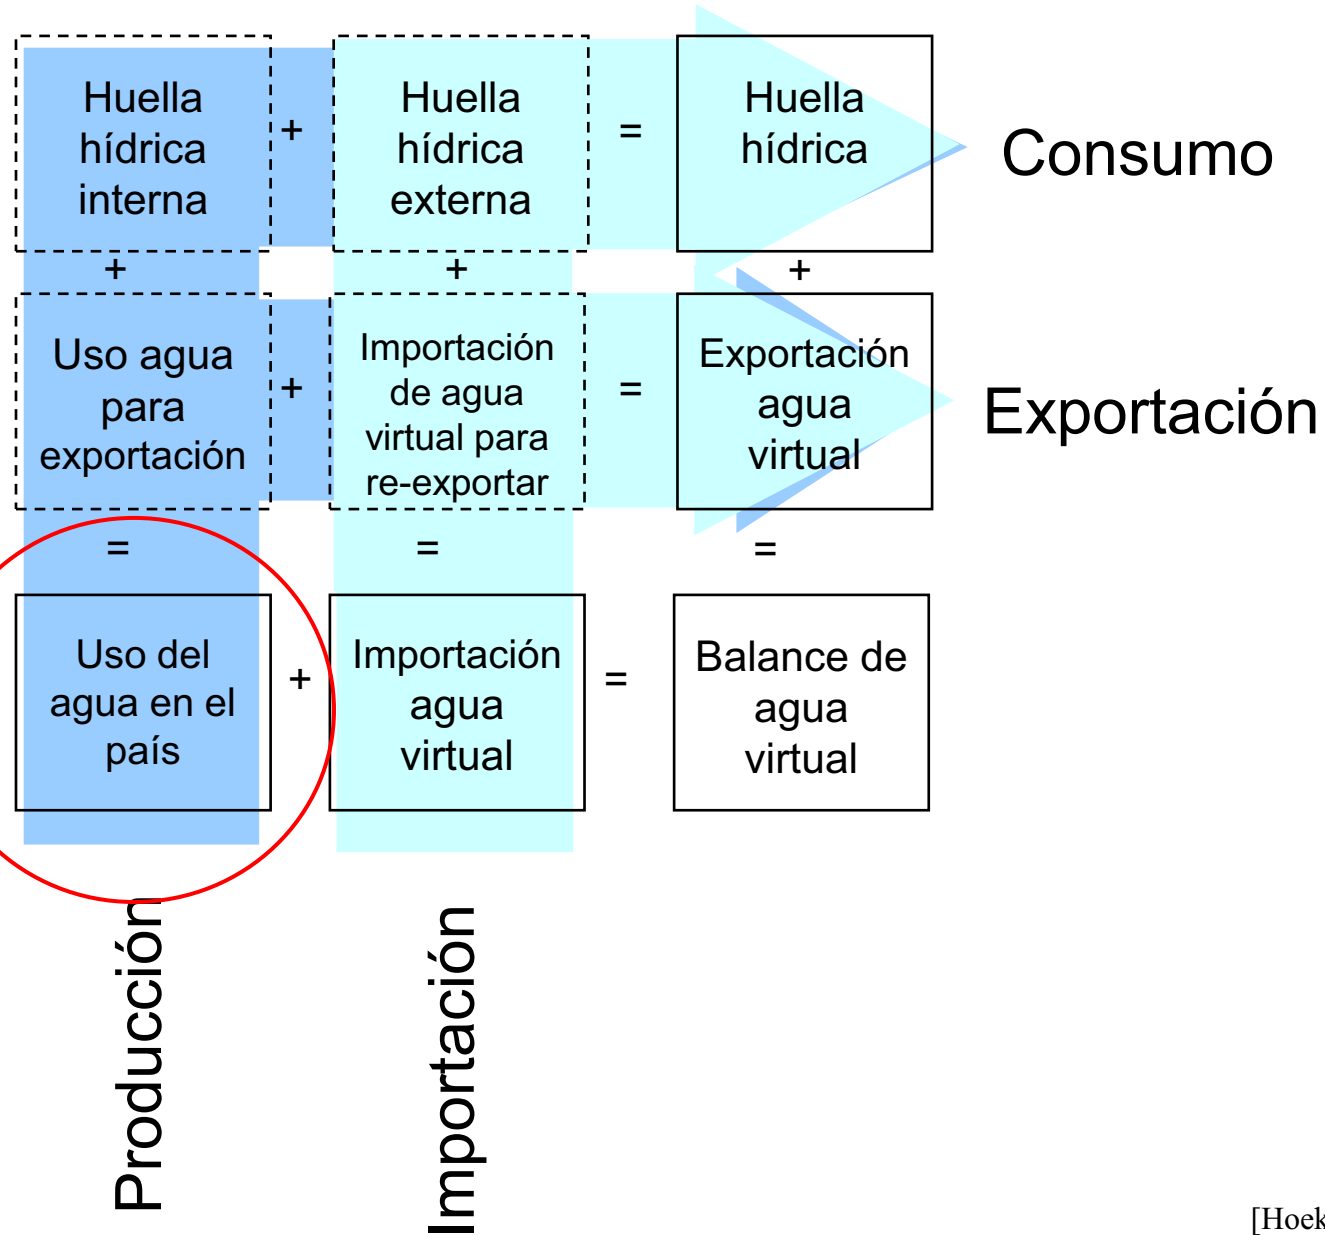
Huella hídrica interna + Huella hídrica externa = Huella hídrica

Consumo

+ + +

Uso agua para exportación + Importación de agua virtual para re-exportar = Exportación agua virtual

Exportación

= = =

Uso del agua en el país + Importación agua virtual = Balance de agua virtual

Producción

Importación

[Hoek